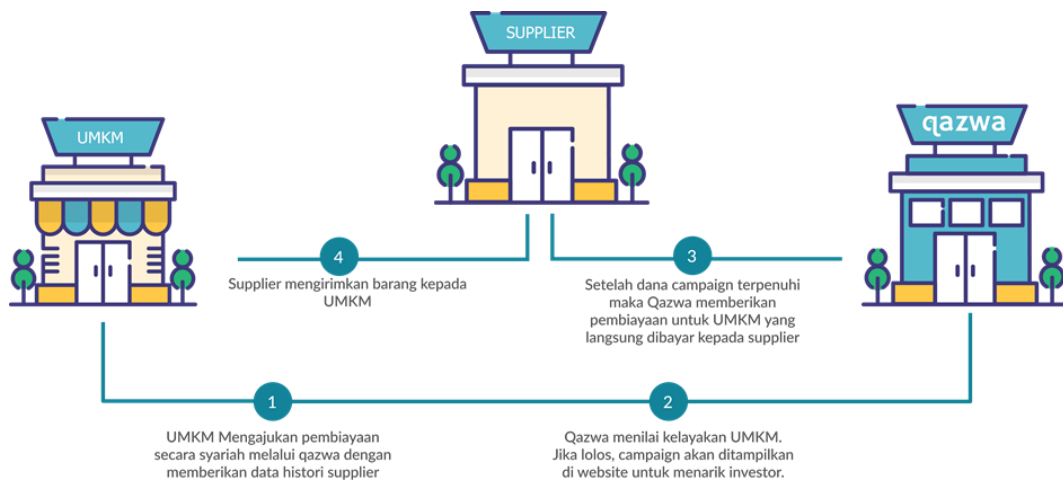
SUPPLIER

UMKM

qazwa

4

Supplier mengirimkan barang kepada UMKM

3

Setelah dana campaign terpenuhi maka Qazwa memberikan pembiayaan untuk UMKM yang langsung dibayar kepada supplier

1

UMKM Mengajukan pembiayaan secara syariah melalui qazwa dengan memberikan data histori supplier

2

Qazwa menilai kelayakan UMKM. Jika lolos, campaign akan ditampilkan di website untuk menarik investor.